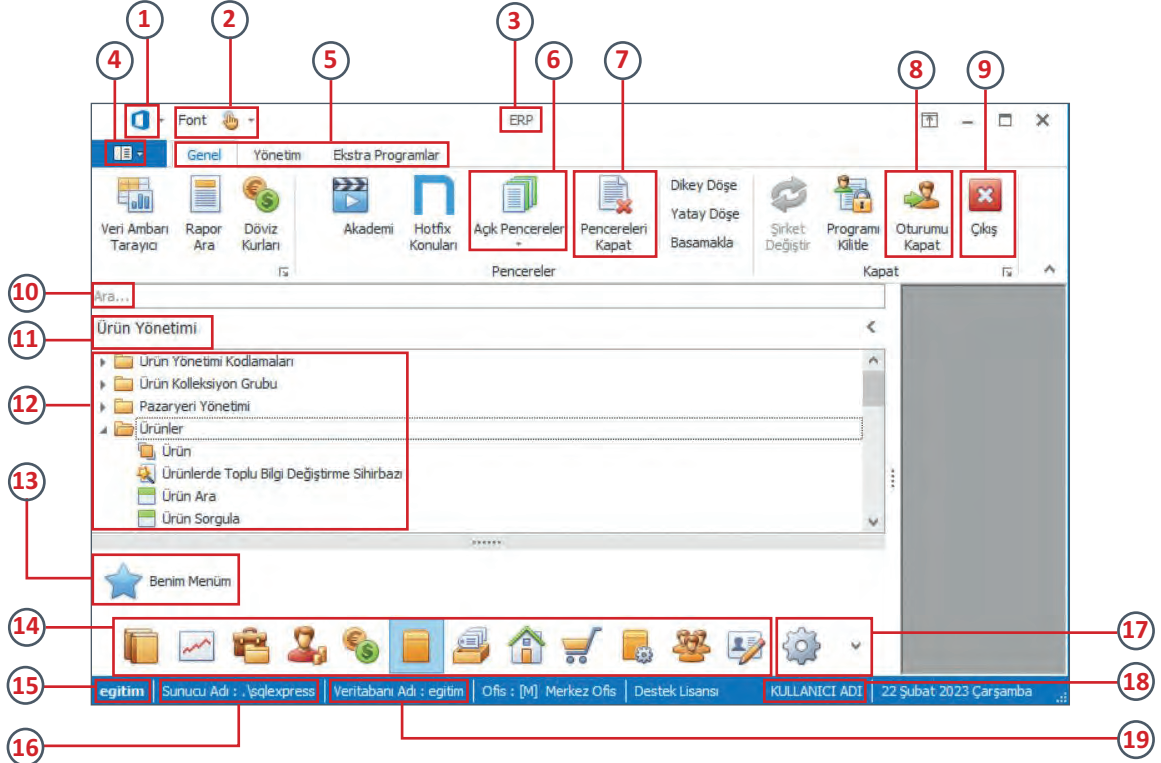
1
2
3
4
5
6
7
8
9

Font

ERP

Genel Yönetim Ekstra Programlar

Veri Ambarı Tarayıcı
Rapor Ara
Döviz Kurları
Akademi
Hotfix Konuları
Açık Pencereler
Pencereleri Kapat
Dikey Döşe
Yatay Döşe
Basamakla
Pencereler
Şirket Değiştir
Programı Kilitle
Oturumu Kapat
Çıkış
Kapat

10
Ara...

11
Ürün Yönetimi

12
Ürün Yönetimi Kodlamaları
Ürün Kolleksiyon Grubu
Pazaryeri Yönetimi
Ürünler
Ürün
Ürünlerde Toplu Bilgi Değiştirme Sihirbazı
Ürün Ara
Ürün Sorgula

13
Benim Menüm

14

17

15
egitim
Sunucu Adı : .\sqlexpress
Veritabanı Adı : egitim
Ofis : [M] Merkez Ofis
Destek Lisansı
KULLANICI ADI
22 Şubat 2023 Çarşamba
18

16

19